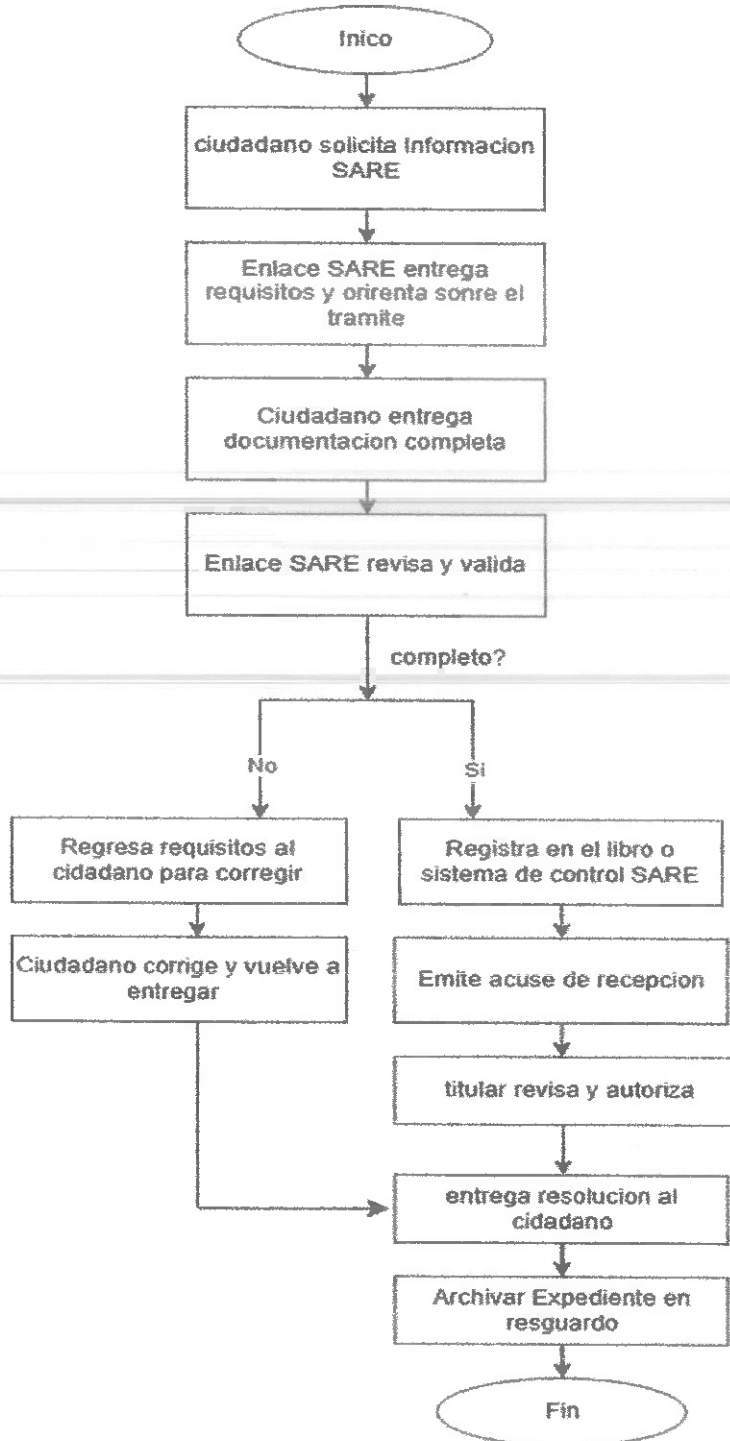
Inico

ciudadano solicita Informacion SARE

Enlace SARE entrega requisitos y orirenta sonre el tramite

Ciudadano entrega documentacion completa

Enlace SARE revisa y valida

completo?

No

Si

Regresa requisitos al cidadano para corregir

Ciudadano corrige y vuelve a entregar

Registra en el libro o sistema de control SARE

Emite acuse de recepcion

titular revisa y autoriza

entrega resolucion al cidadano

Archivar Expediente en resguardo

Fin